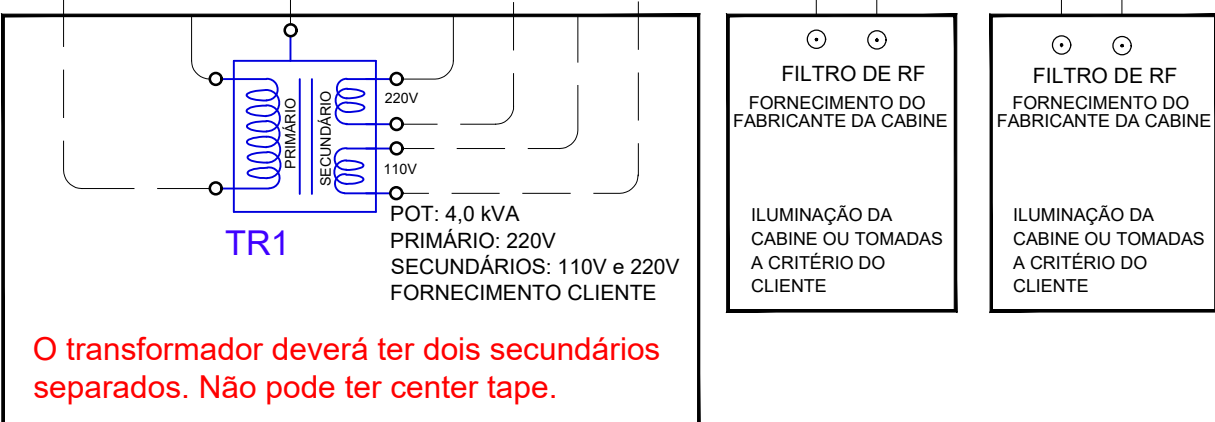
PRIMÁRIO

SECUNDÁRIO

220V

110V

TR1

POT: 4,0 kVA
PRIMÁRIO: 220V
SECUNDÁRIOS: 110V e 220V
FORNECIMENTO CLIENTE

O transformador deverá ter dois secundários separados. Não pode ter center tape.

FILTRO DE RF
FORNECIMENTO DO FABRICANTE DA CABINE

ILUMINAÇÃO DA CABINE OU TOMADAS A CRITÉRIO DO CLIENTE

FILTRO DE RF
FORNECIMENTO DO FABRICANTE DA CABINE

ILUMINAÇÃO DA CABINE OU TOMADAS A CRITÉRIO DO CLIENTE